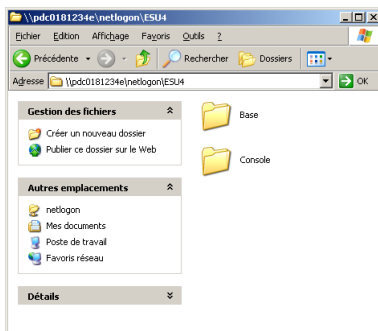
\\pdc0181234e\netlogon\ESU4

Fichier Edition Affichage Favoris Outils ?

Précédente Rechercher Dossiers

Adresse \\pdc0181234e\netlogon\ESU4 OK

Gestion des fichiers

Créer un nouveau dossier

Publier ce dossier sur le Web

Autres emplacements

netlogon

Mes documents

Poste de travail

Favoris réseau

Détails

Base

Console